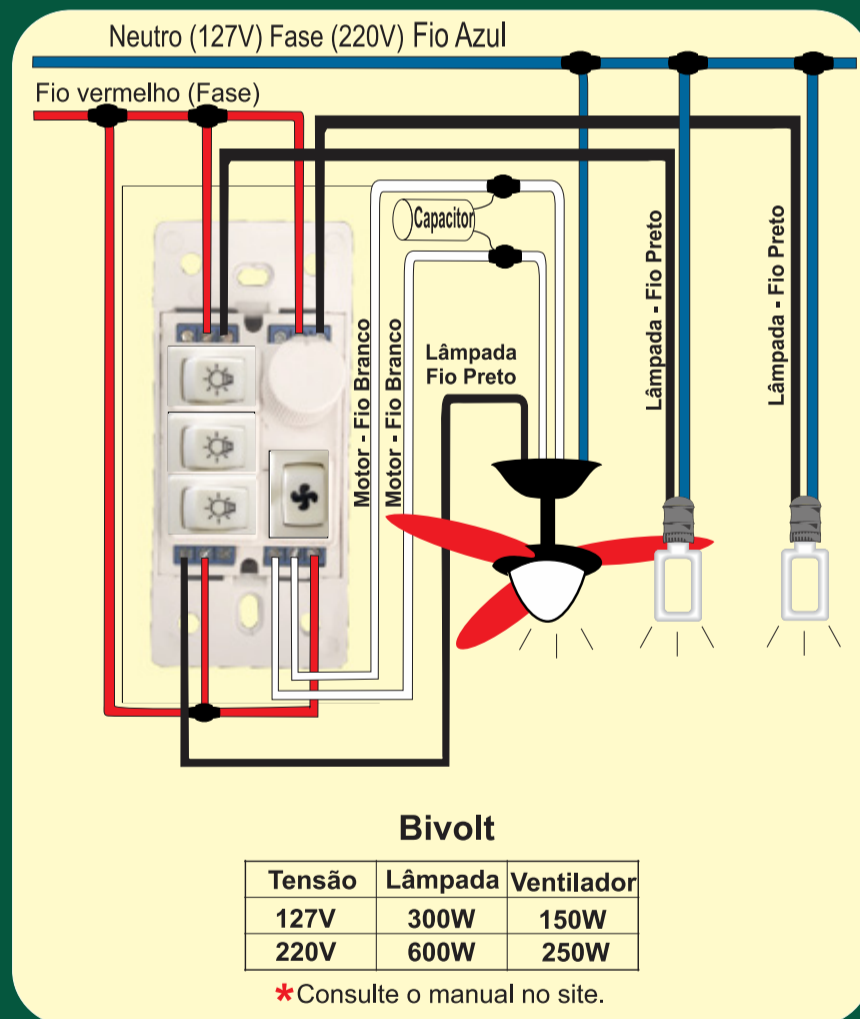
Neutro (127V) Fase (220V) Fio Azul

Fio vermelho (Fase)

Capacitor

Motor - Fio Branco

Motor - Fio Branco

Lâmpada Fio Preto

Lâmpada - Fio Preto

Lâmpada - Fio Preto

Bivolt

| Tensão | Lâmpada | Ventilador |
|---|---|---|
| 127V | 300W | 150W |
| 220V | 600W | 250W |

*Consulte o manual no site.